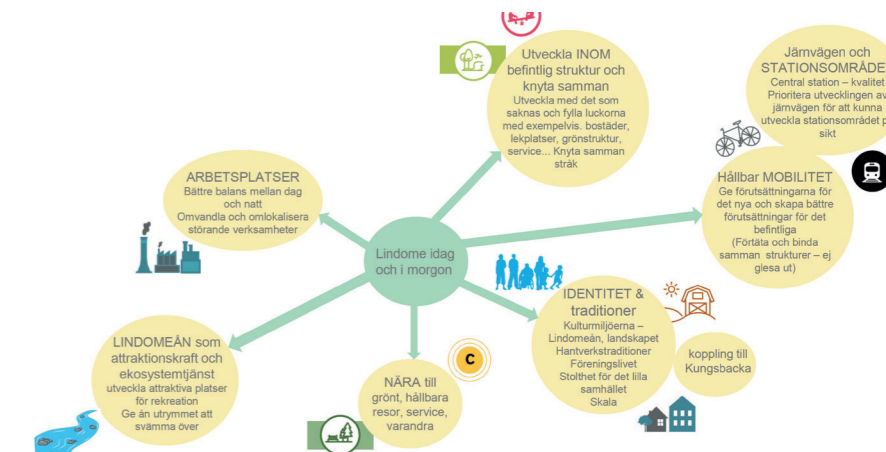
Utveckla INOM befintlig struktur och knyta samman
Utveckla med det som saknas och fylla luckorna med exempelvis. bostäder, lekplatser, grönstruktur, service... Knyta samman stråk

Järnvägen och STATIONSOMRÅDE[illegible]
Central station – kvalitet
Prioritera utvecklingen av järnvägen för att kunna utveckla stationsområdet p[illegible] sikt

ARBETSPLATSER
Bättre balans mellan dag och natt
Omvandla och omlokalisera störande verksamheter

Lindome idag och i morgon

Hållbar MOBILITET
Ge förutsättningarna för det nya och skapa bättre förutsättningar för det befintliga
(Förtäta och binda samman strukturer – ej glesa ut)

IDENTITET & traditioner
Kulturmiljöerna – Lindomeån, landskapet
Hantverkstraditioner
Föreningslivet
Stolthet för det lilla samhället
Skala

koppling till Kungsbacka

LINDOMEÅN som attraktionskraft och ekosystemtjänst
utveckla attraktiva platser för rekreation
Ge ån utrymmet att svämma över

C

NÄRA till grönt, hållbara resor, service, varandra